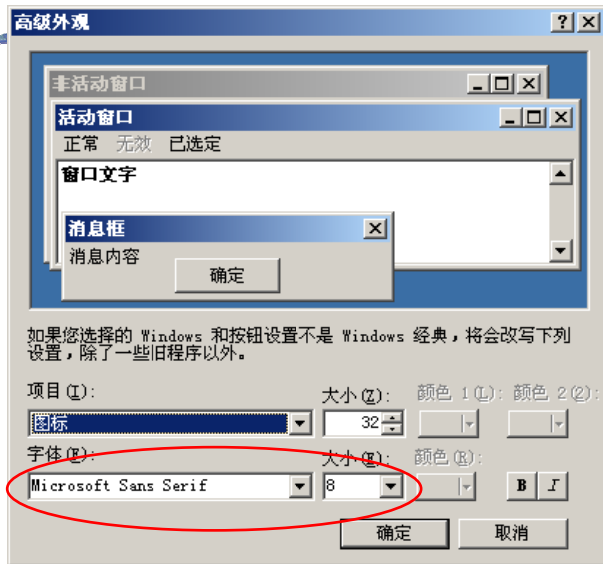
高级外观

非活动窗口

活动窗口

正常 无效 已选定

窗口文字

消息框

消息内容

确定

如果您选择的 Windows 和按钮设置不是 Windows 经典，将会改写下列设置，除了一些旧程序以外。

项目(I):

图标

大小(Z):

32

颜色 1(L):

颜色 2(2):

字体(F):

Microsoft Sans Serif

大小(E):

8

颜色(R):

B

I

确定

取消